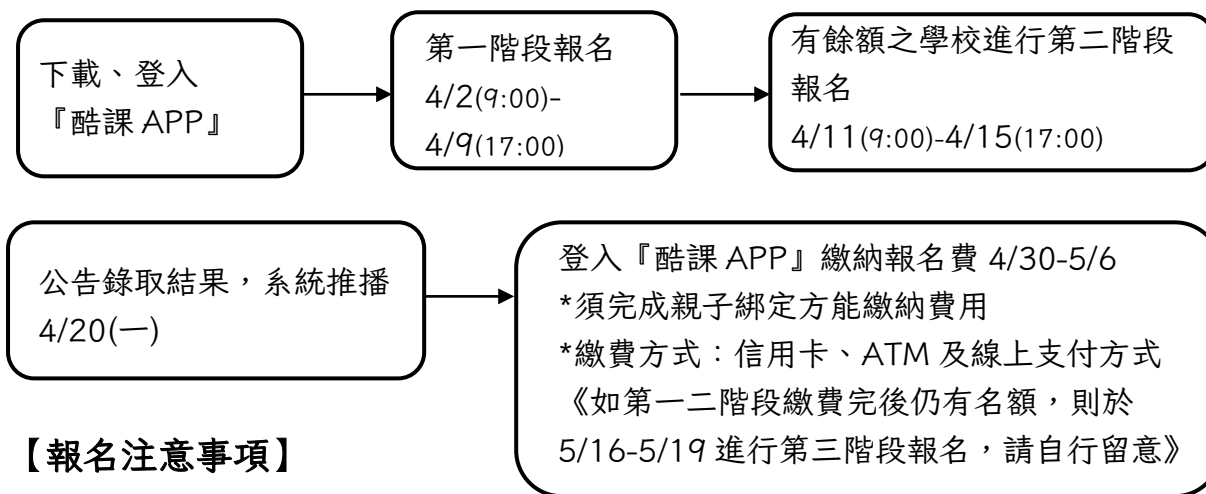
下載、登入
『酷課 APP』

第一階段報名
4/2(9:00)-4/9(17:00)

有餘額之學校進行第二階段報名
4/11(9:00)-4/15(17:00)

公告錄取結果，系統推播
4/20(一)

登入『酷課 APP』繳納報名費 4/30-5/6
*須完成親子綁定方能繳納費用
*繳費方式：信用卡、ATM 及線上支付方式
《如第一二階段繳費完後仍有名額，則於 5/16-5/19 進行第三階段報名，請自行留意》

【報名注意事項】